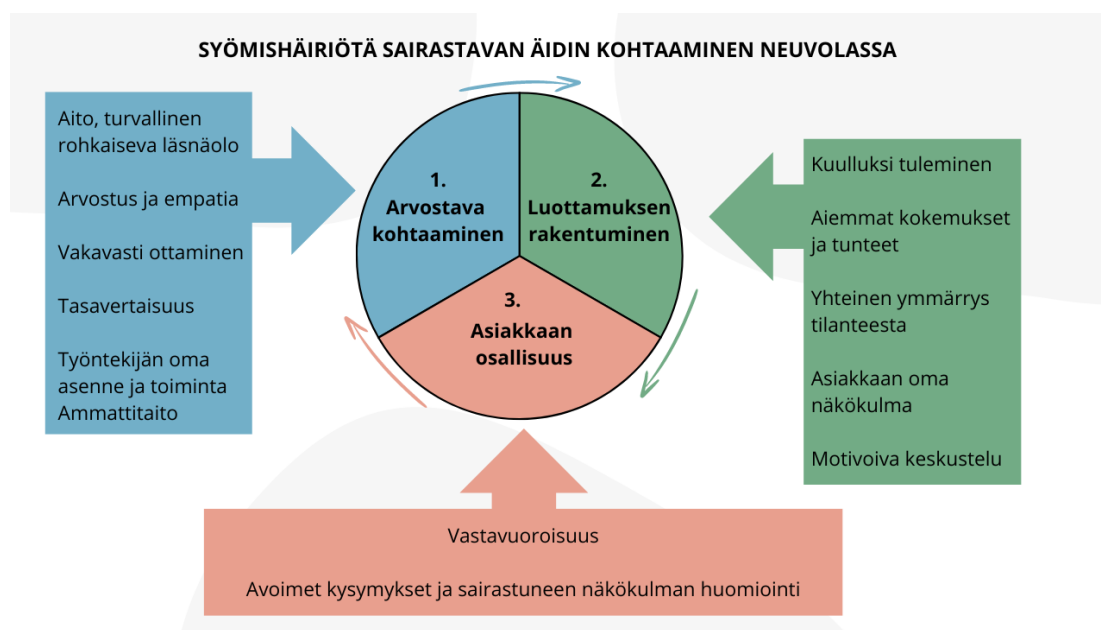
SYÖMISHÄIRIÖTÄ SAIRASTAVAN ÄIDIN KOHTAAMINEN NEUVOLASSA

Aito, turvallinen rohkaiseva läsnäolo

Arvostus ja empatia

Vakavasti ottaminen

Tasavertaisuus

Työntekijän oma asenne ja toiminta
Ammattitaito

1.
Arvostava kohtaaminen

2.
Luottamuksen rakentuminen

3.
Asiakkaan osallisuus

Kuulluksi tuleminen

Aiemmat kokemukset ja tunteet

Yhteinen ymmärrys tilanteesta

Asiakkaan oma näkökulma

Motivoiva keskustelu

Vastavuoroisuus

Avoimet kysymykset ja sairastuneen näkökulman huomiointi